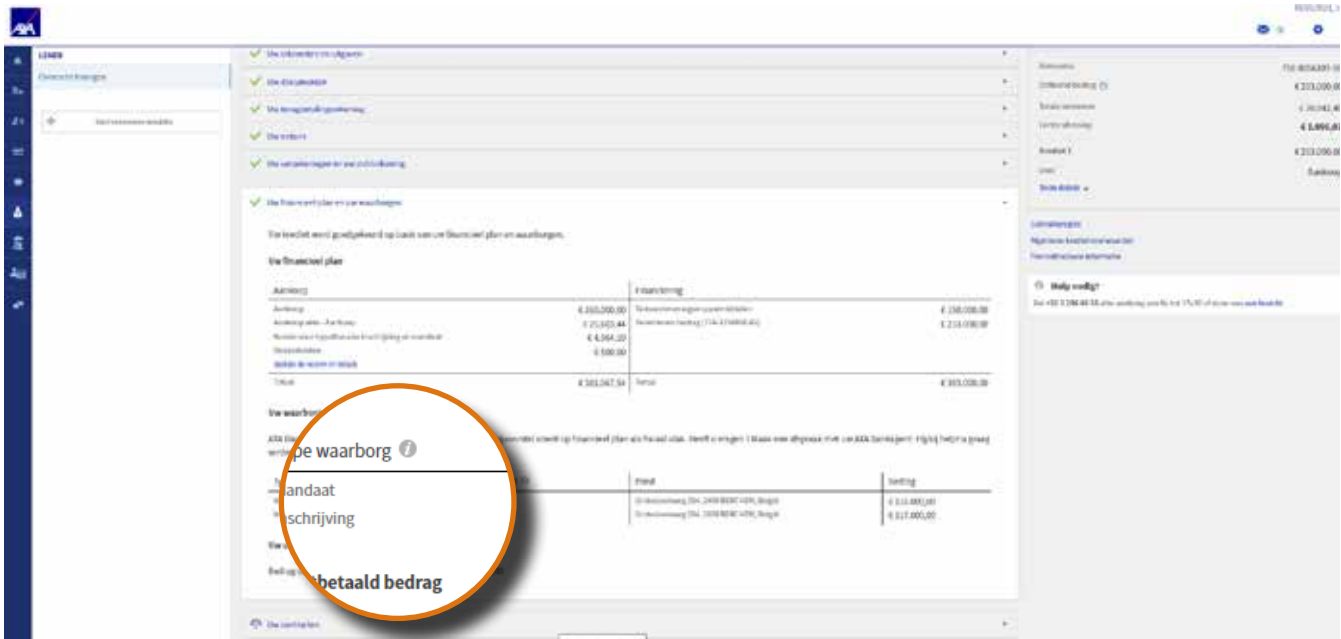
LENEN

Overzicht leningen

Uw financieel plan en uw waarborgen

Uw financieel plan

| Aankoop | | Financiering | |
|---|---|---|---|
| Aankoop | € 260.000,00 | | € 150.000,00 |
| | € 25.603,44 | | € 213.000,00 |
| | € 4.944,10 | | |
| | € 500,00 | | |
| Totaal | € 303.047,54 | Totaal | € 303.000,00 |

pe waarborg

andaat

schrijving

betaald bedrag

| | Pand | Bedrag |
|---|---|---|
| | | € 111.000,00 |
| | | € 117.000,00 |

Hulp nodig?